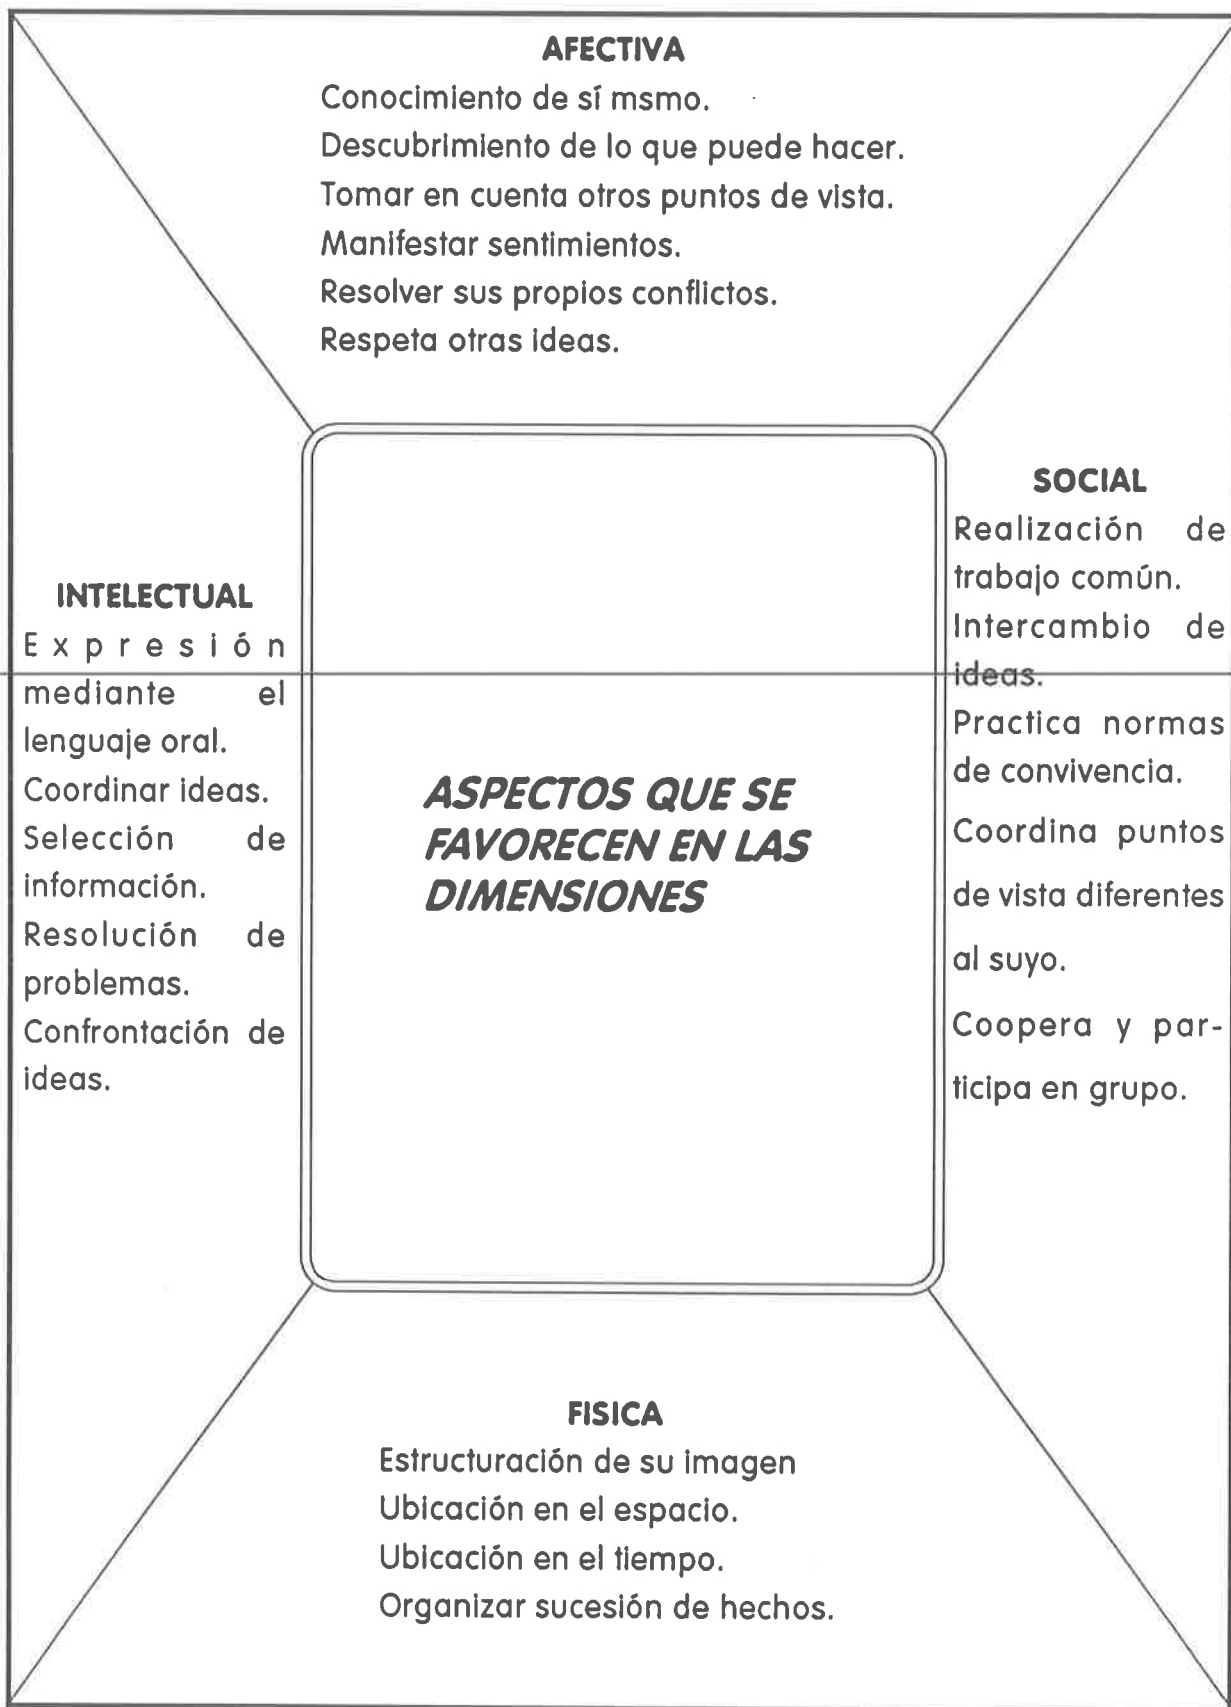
AFECTIVA
Conocimiento de sí msmo.
Descubrimiento de lo que puede hacer.
Tomar en cuenta otros puntos de vista.
Manifestar sentimientos.
Resolver sus propios conflictos.
Respeta otras ideas.

INTELECTUAL
Expresión mediante el lenguaje oral.
Coordinar ideas.
Selección de información.
Resolución de problemas.
Confrontación de ideas.

ASPECTOS QUE SE FAVORECEN EN LAS DIMENSIONES

SOCIAL
Realización de trabajo común.
Intercambio de ideas.
Practica normas de convivencia.
Coordina puntos de vista diferentes al suyo.
Coopera y participa en grupo.

FISICA
Estructuración de su imagen
Ubicación en el espacio.
Ubicación en el tiempo.
Organizar sucesión de hechos.